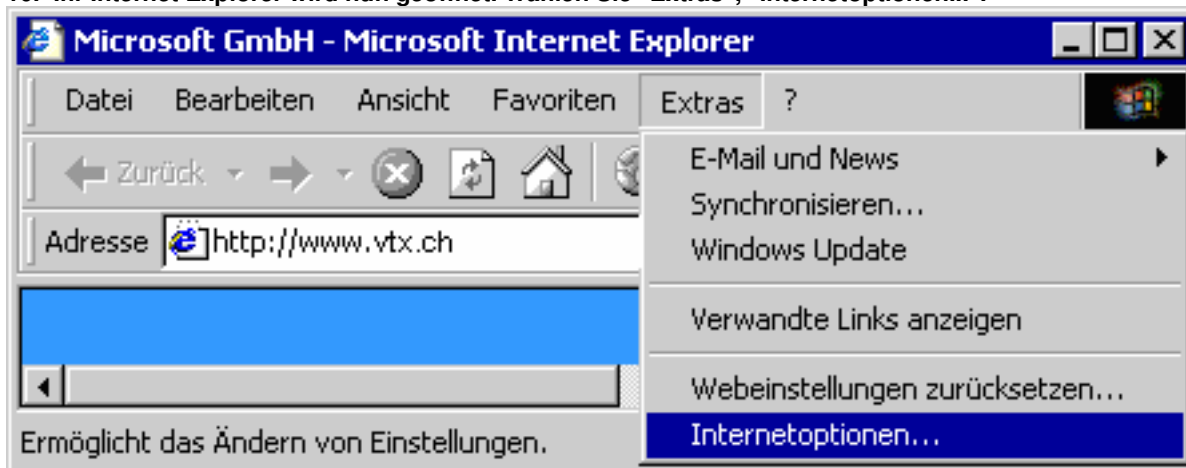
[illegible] Internet Explorer wird nun geöffnet. Wählen Sie "Extras", "Internetoptionen..."

Microsoft GmbH - Microsoft Internet Explorer

Datei Bearbeiten Ansicht Favoriten Extras ?

Zurück

Adresse http://www.vtx.ch

E-Mail und News
Synchronisieren...
Windows Update
Verwandte Links anzeigen
Webeinstellungen zurücksetzen...
Internetoptionen...

Ermöglicht das Ändern von Einstellungen.